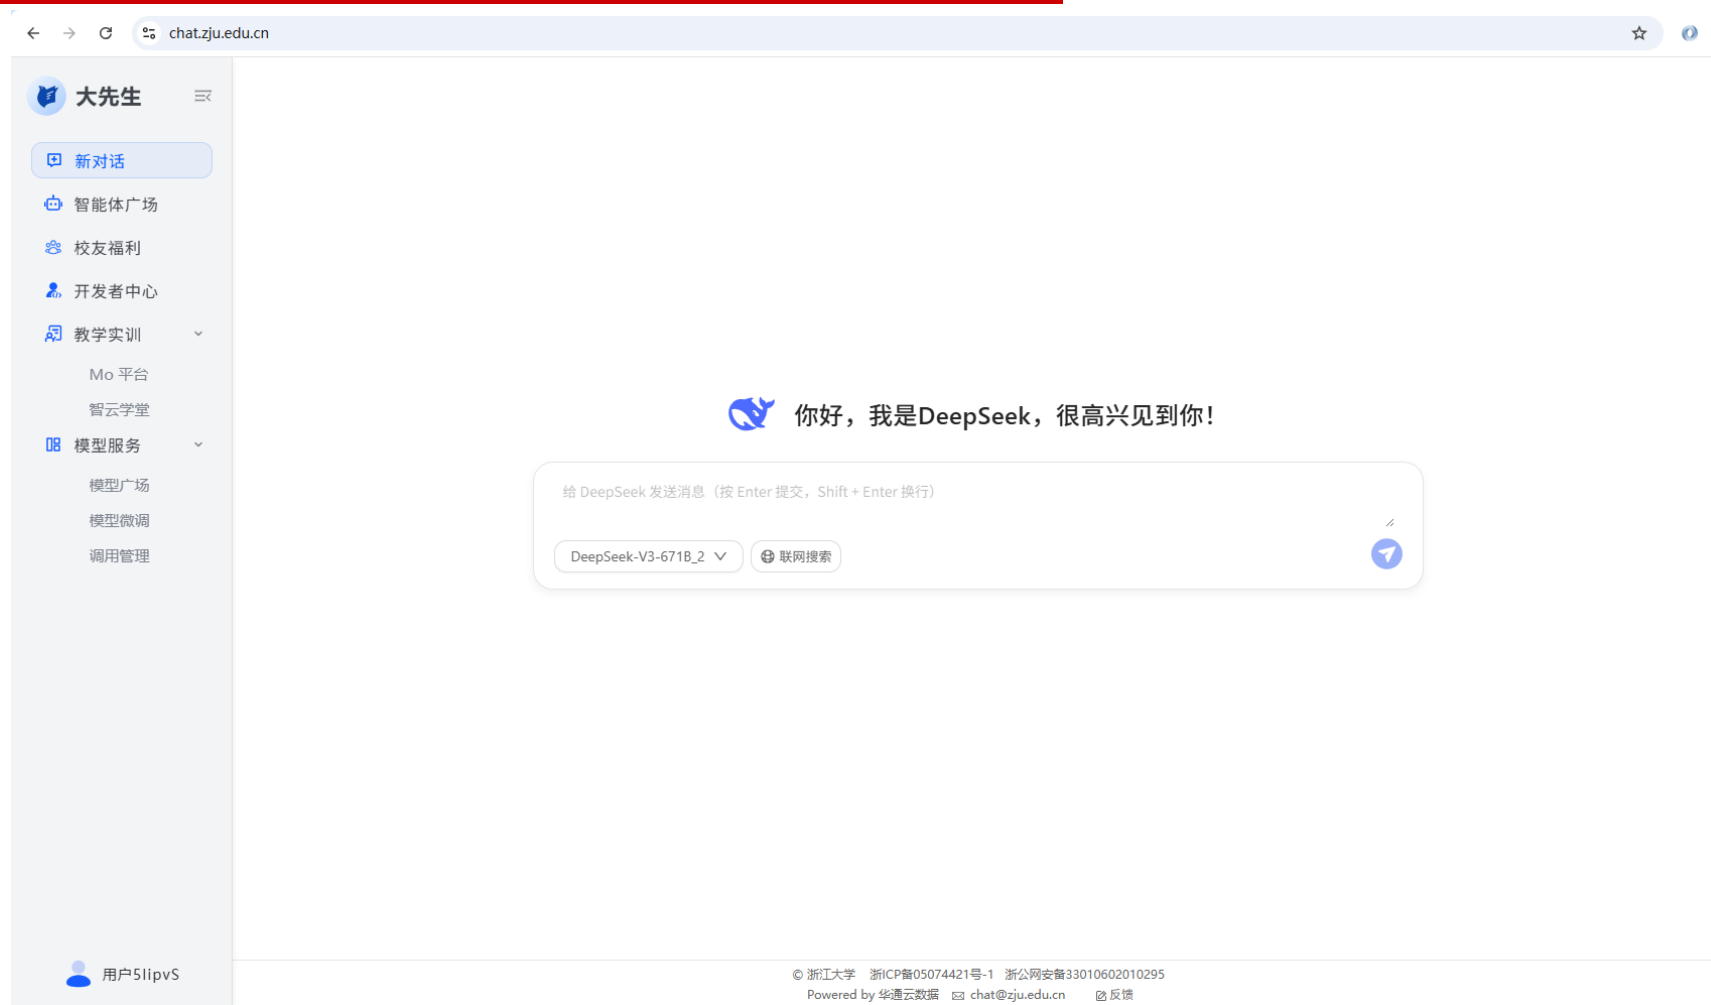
chat.zju.edu.cn

大先生

新对话

智能体广场

校友福利

开发者中心

教学实训

Mo 平台

智云学堂

模型服务

模型广场

模型微调

调用管理

用户5lipvS

你好，我是DeepSeek，很高兴见到你！

给 DeepSeek 发送消息（按 Enter 提交，Shift + Enter 换行）

DeepSeek-V3-671B_2

联网搜索

© 浙江大学 浙ICP备05074421号-1 浙公网安备33010602010295

Powered by 华通云数据 chat@zju.edu.cn 反馈